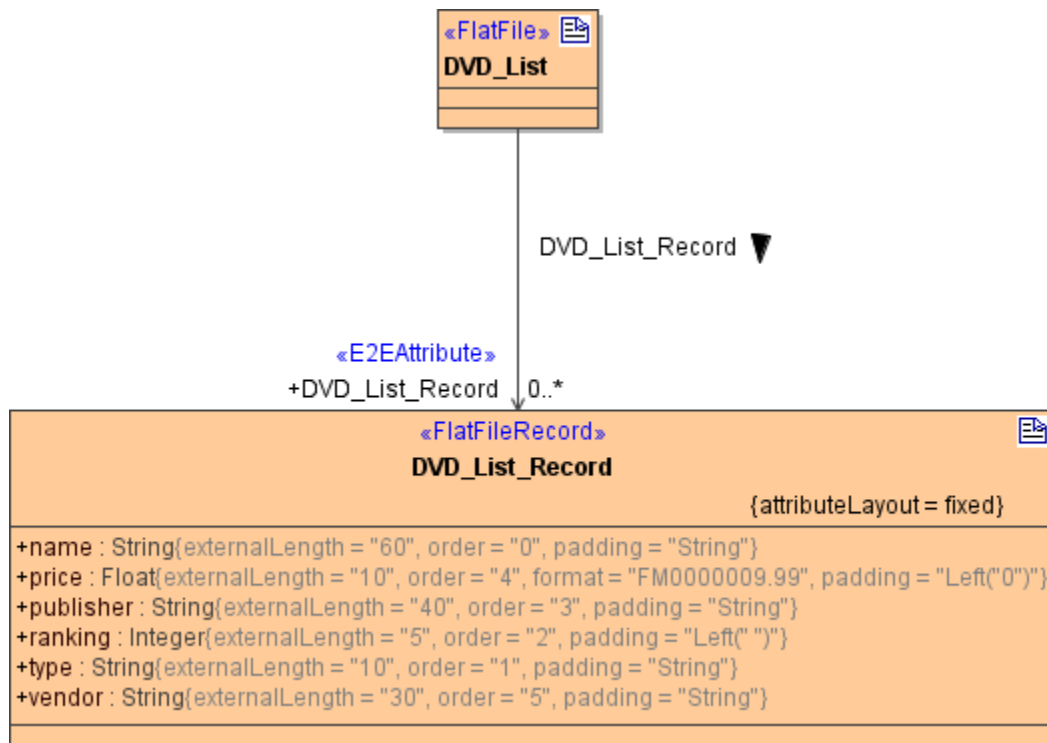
«FlatFile»
DVD_List

DVD_List_Record

«E2EAttribute»
+DVD_List_Record 0..*

«FlatFileRecord»
DVD_List_Record
{attributeLayout = fixed}

+name : String{externalLength = "60", order = "0", padding = "String"}
+price : Float{externalLength = "10", order = "4", format = "FM0000009.99", padding = "Left("0")"}
+publisher : String{externalLength = "40", order = "3", padding = "String"}
+ranking : Integer{externalLength = "5", order = "2", padding = "Left(" ")"}
+type : String{externalLength = "10", order = "1", padding = "String"}
+vendor : String{externalLength = "30", order = "5", padding = "String"}